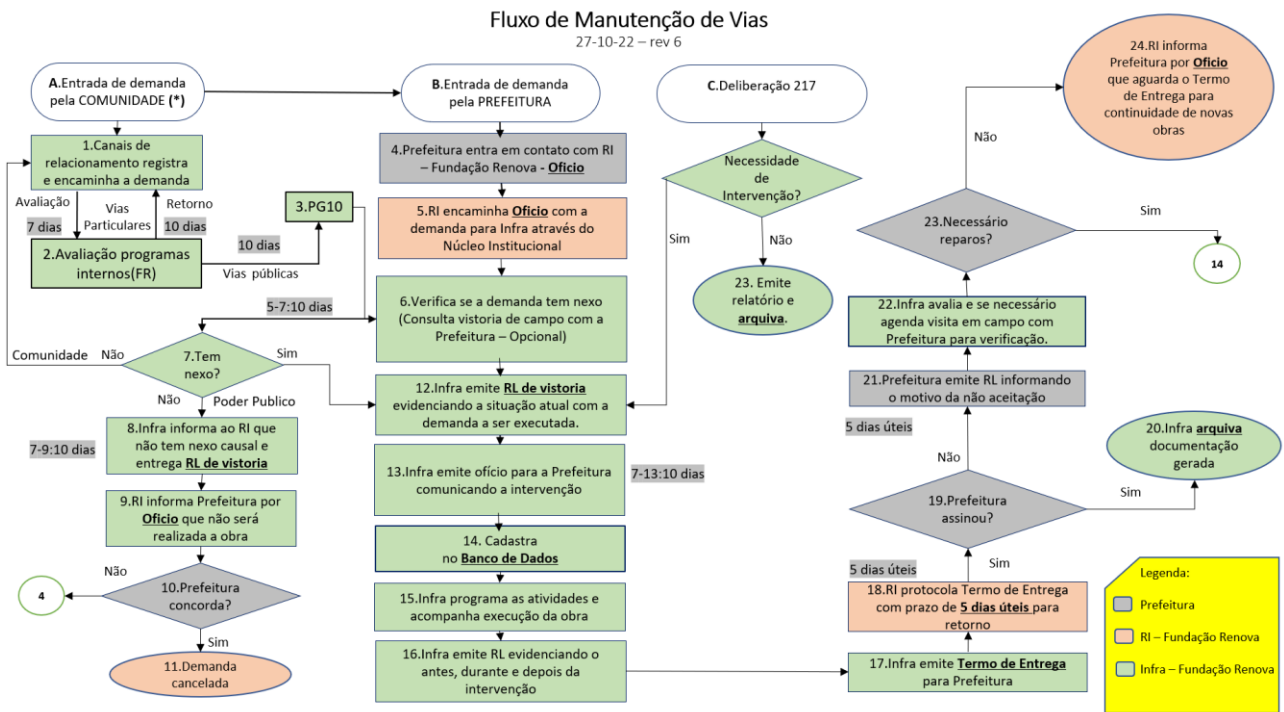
Fluxo de Manutenção de Vias
27-10-22 – rev 6

A.Entrada de demanda pela COMUNIDADE (*)

B.Entrada de demanda pela PREFEITURA

C.Deliberação 217

24.RI informa Prefeitura por Ofício que aguarda o Termo de Entrega para continuidade de novas obras

1.Canais de relacionamento registra e encaminha a demanda

Avaliação
7 dias
Vias Particulares
Retorno
10 dias

2.Avaliação programas internos(FR)

10 dias
Vias públicas

3.PG10

4.Prefeitura entra em contato com RI – Fundação Renova - Ofício

5.RI encaminha Ofício com a demanda para Infra através do Núcleo Institucional

Necessidade de Intervenção?

Sim
Não

23. Emite relatório e arquiva.

Não

23.Necessário reparos?

Sim

14

5-7:10 dias

6.Verifica se a demanda tem nexo (Consulta vistoria de campo com a Prefeitura – Opcional)

22.Infra avalia e se necessário agenda visita em campo com Prefeitura para verificação.

Comunidade
Não
7.Tem nexo?
Sim
Não
Poder Publico

12.Infra emite RL de vistoria evidenciando a situação atual com a demanda a ser executada.

21.Prefeitura emite RL informando o motivo da não aceitação

5 dias úteis

7-9:10 dias

8.Infra informa ao RI que não tem nexo causal e entrega RL de vistoria

13.Infra emite ofício para a Prefeitura comunicando a intervenção

7-13:10 dias

20.Infra arquiva documentação gerada

Não

19.Prefeitura assinou?

Sim

9.RI informa Prefeitura por Ofício que não será realizada a obra

14. Cadastra no Banco de Dados

Sim

5 dias úteis

Não

4

10.Prefeitura concorda?

15.Infra programa as atividades e acompanha execução da obra

18.RI protocola Termo de Entrega com prazo de 5 dias úteis para retorno

Legenda:
Prefeitura
RI – Fundação Renova
Infra – Fundação Renova

Sim

11.Demanda cancelada

16.Infra emite RL evidenciando o antes, durante e depois da intervenção

17.Infra emite Termo de Entrega para Prefeitura